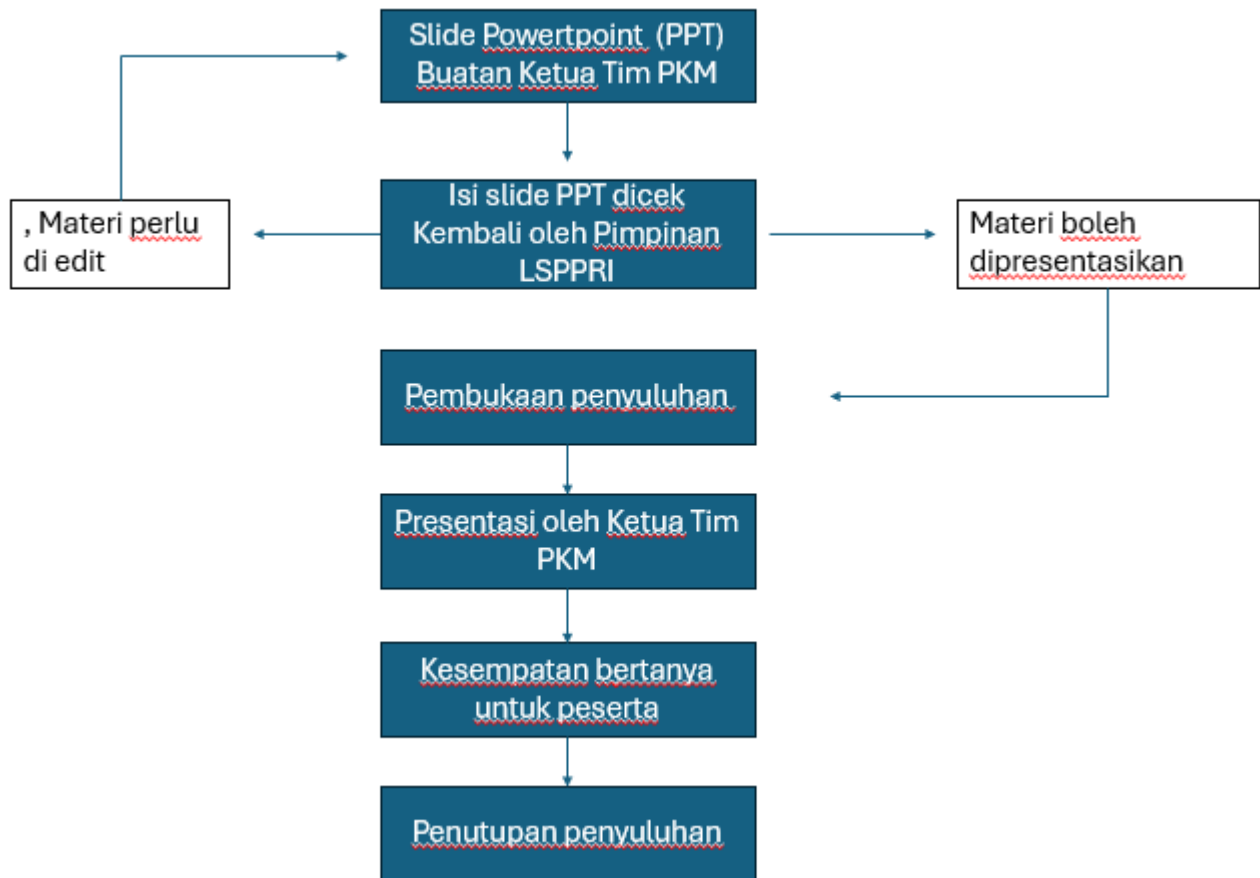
Slide Powertpoint (PPT) Buatan Ketua Tim PKM

, Materi perlu di edit

Isi slide PPT dicek Kembali oleh Pimpinan LSPPRI

Materi boleh dipresentasikan

Pembukaan penyuluhan

Presentasi oleh Ketua Tim PKM

Kesempatan bertanya untuk peserta

Penutupan penyuluhan